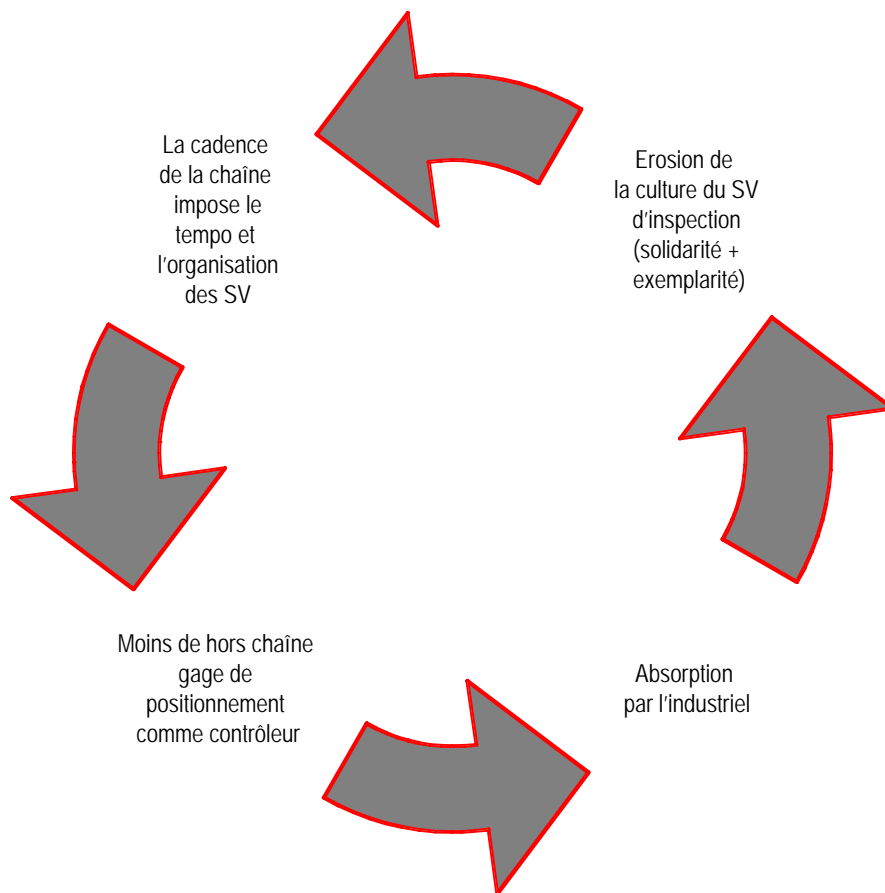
La cadence de la chaîne impose le tempo et l'organisation des SV

Erosion de la culture du SV d'inspection (solidarité + exemplarité)

Moins de hors chaîne gage de positionnement comme contrôleur

Absorption par l'industriel